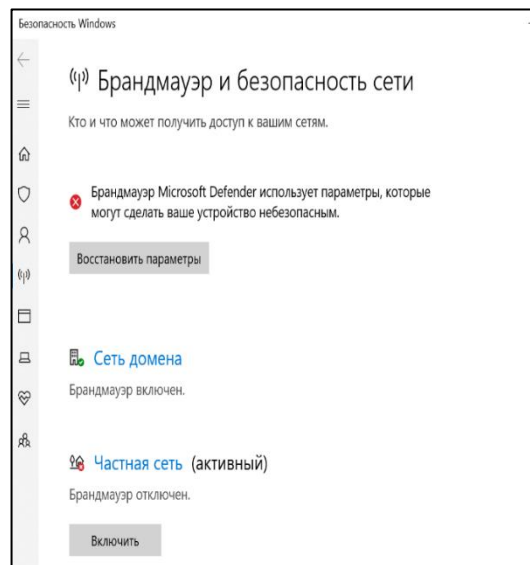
Безопасность Windows

Брандмауэр и безопасность сети

Кто и что может получить доступ к вашим сетям.

Брандмауэр Microsoft Defender использует параметры, которые могут сделать ваше устройство небезопасным.

Восстановить параметры

Сеть домена

Брандмауэр включен.

Частная сеть (активный)

Брандмауэр отключен.

Включить